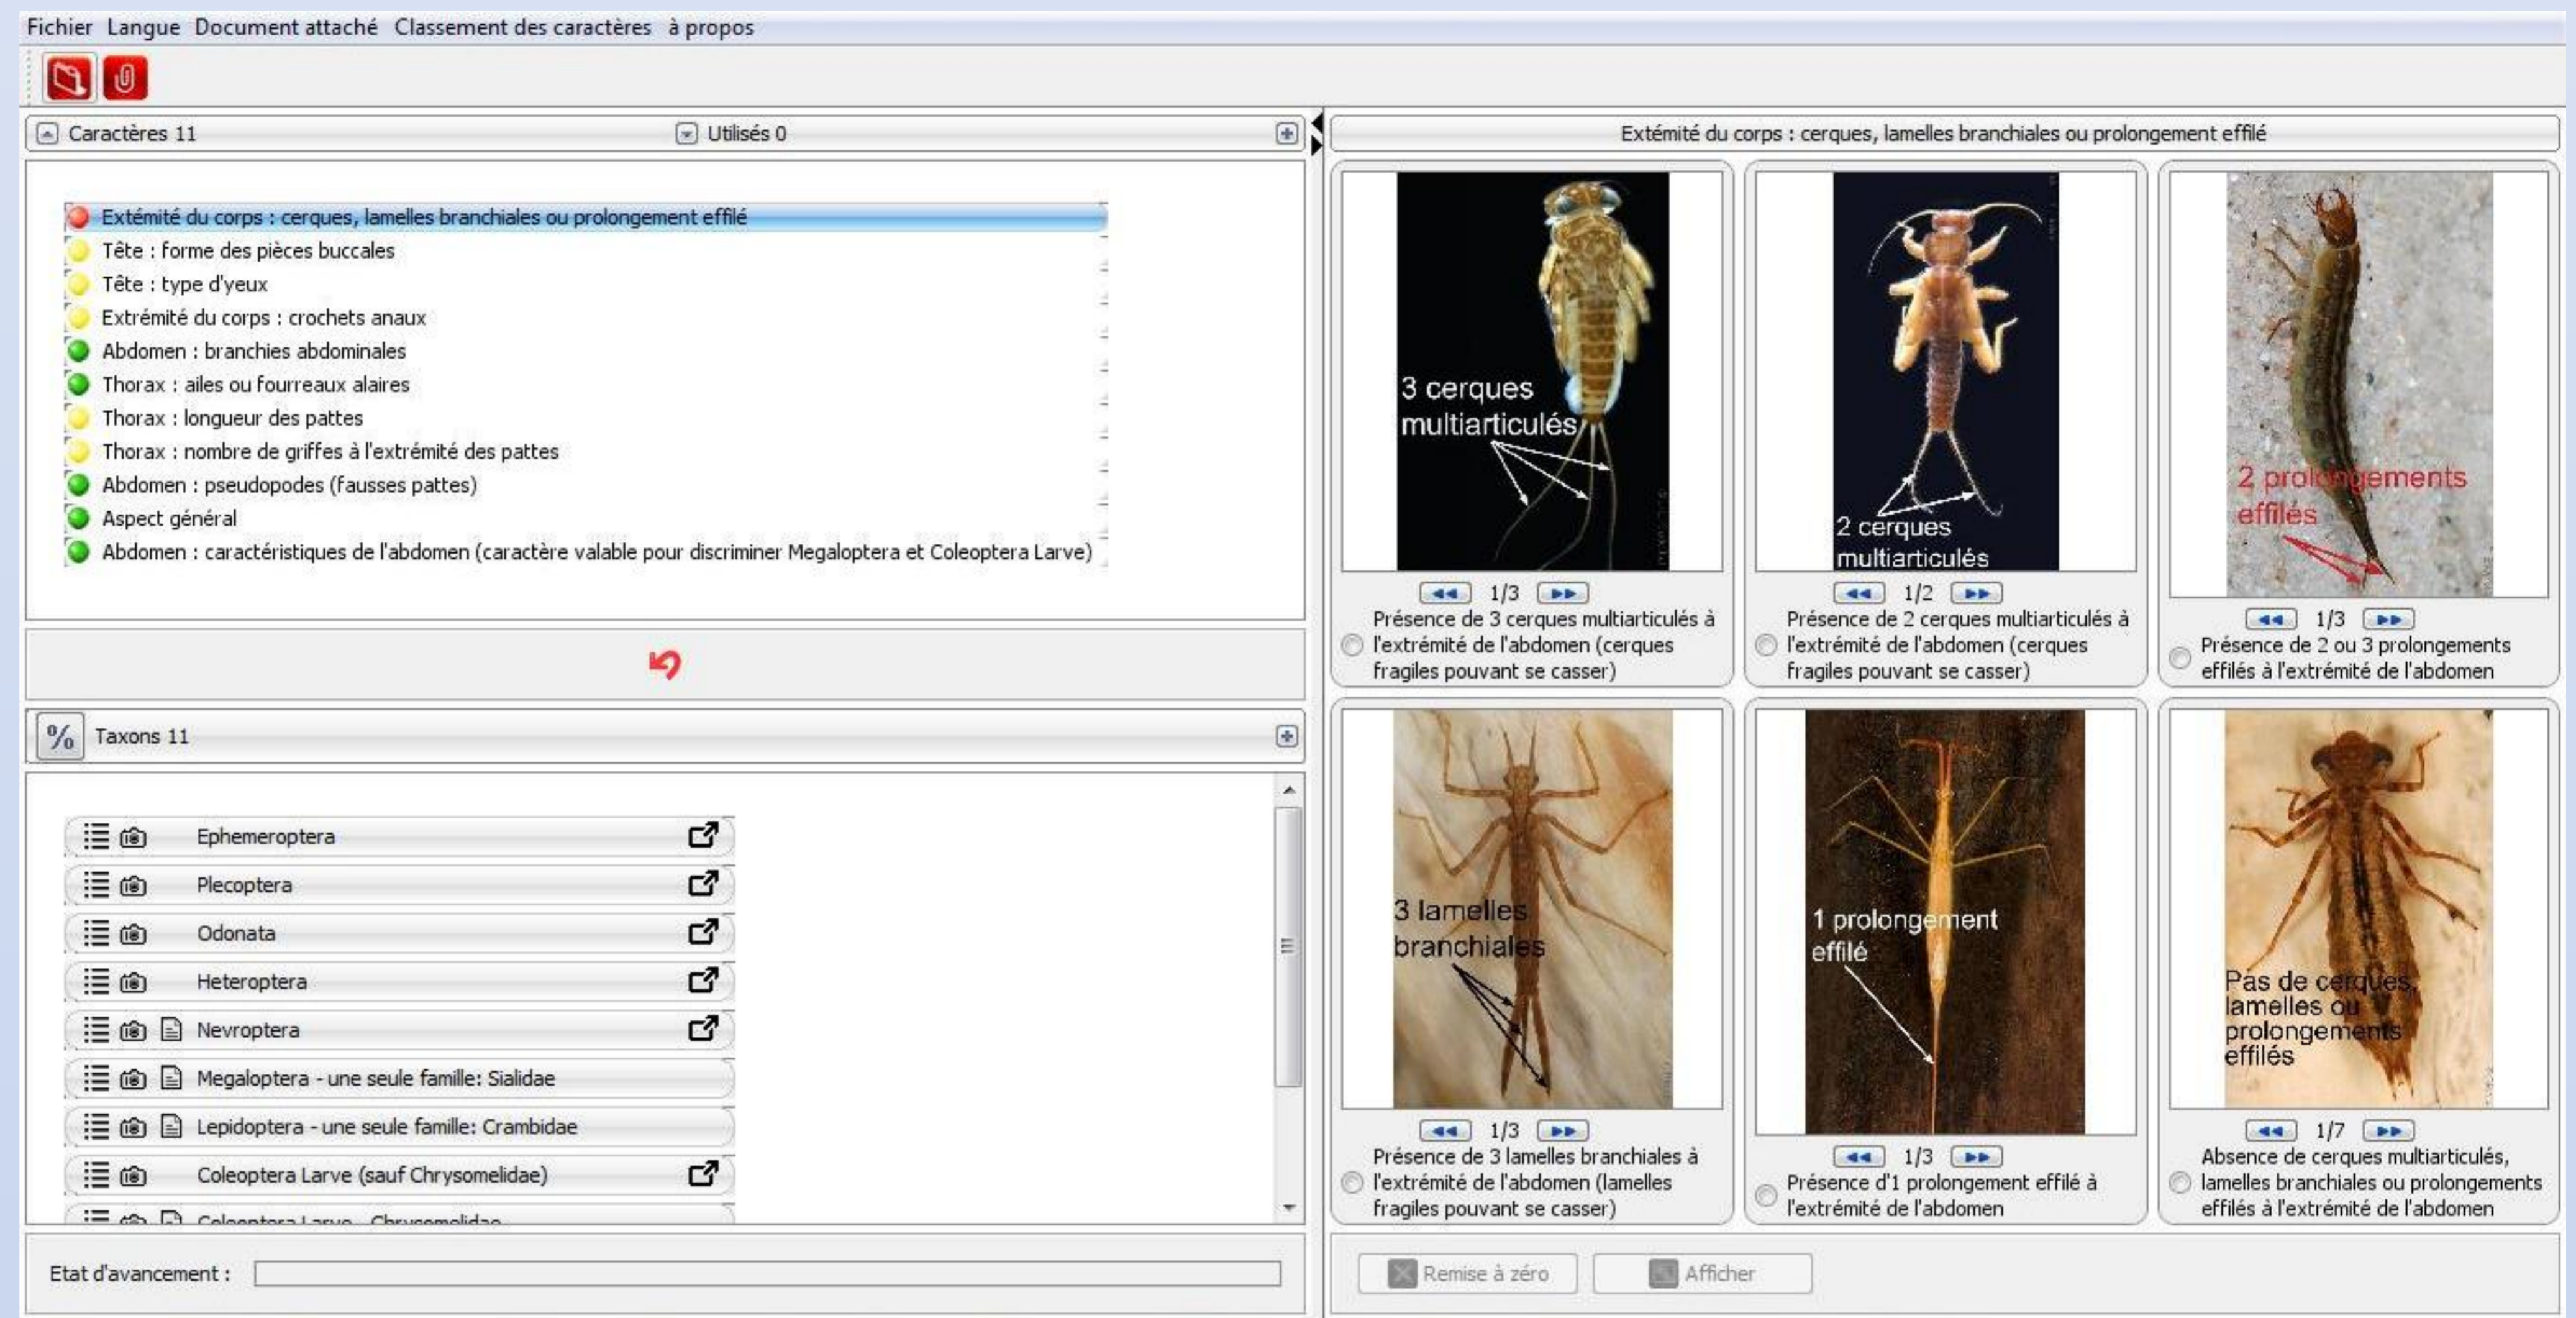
Fichier Langue Document attaché Classement des caractères à propos

Caractères 11 Utilisés 0

Extémité du corps : cerques, lamelles branchiales ou prolongement effilé
Tête : forme des pièces buccales
Tête : type d'yeux
Extrémité du corps : crochets anaux
Abdomen : branchies abdominales
Thorax : ailes ou fourreaux alaires
Thorax : longueur des pattes
Thorax : nombre de griffes à l'extrémité des pattes
Abdomen : pseudopodes (fausses pattes)
Aspect général
Abdomen : caractéristiques de l'abdomen (caractère valable pour discriminer Megaloptera et Coleoptera Larve)

Taxons 11

Ephemeroptera
Plecoptera
Odonata
Heteroptera
Nevroptera
Megaloptera - une seule famille: Sialidae
Lepidoptera - une seule famille: Crambidae
Coleoptera Larve (sauf Chrysomelidae)
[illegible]

Etat d'avancement :

Extémité du corps : cerques, lamelles branchiales ou prolongement effilé

3 cerques multiarticulés
1/3
Présence de 3 cerques multiarticulés à l'extrémité de l'abdomen (cerques fragiles pouvant se casser)

2 cerques multiarticulés
1/2
Présence de 2 cerques multiarticulés à l'extrémité de l'abdomen (cerques fragiles pouvant se casser)

2 prolongements effilés
1/3
Présence de 2 ou 3 prolongements effilés à l'extrémité de l'abdomen

3 lamelles branchiales
1/3
Présence de 3 lamelles branchiales à l'extrémité de l'abdomen (lamelles fragiles pouvant se casser)

1 prolongement effilé
1/3
Présence d'1 prolongement effilé à l'extrémité de l'abdomen

Pas de cerques, lamelles ou prolongements effilés
1/7
Absence de cerques multiarticulés, lamelles branchiales ou prolongements effilés à l'extrémité de l'abdomen

Remise à zéro
Afficher